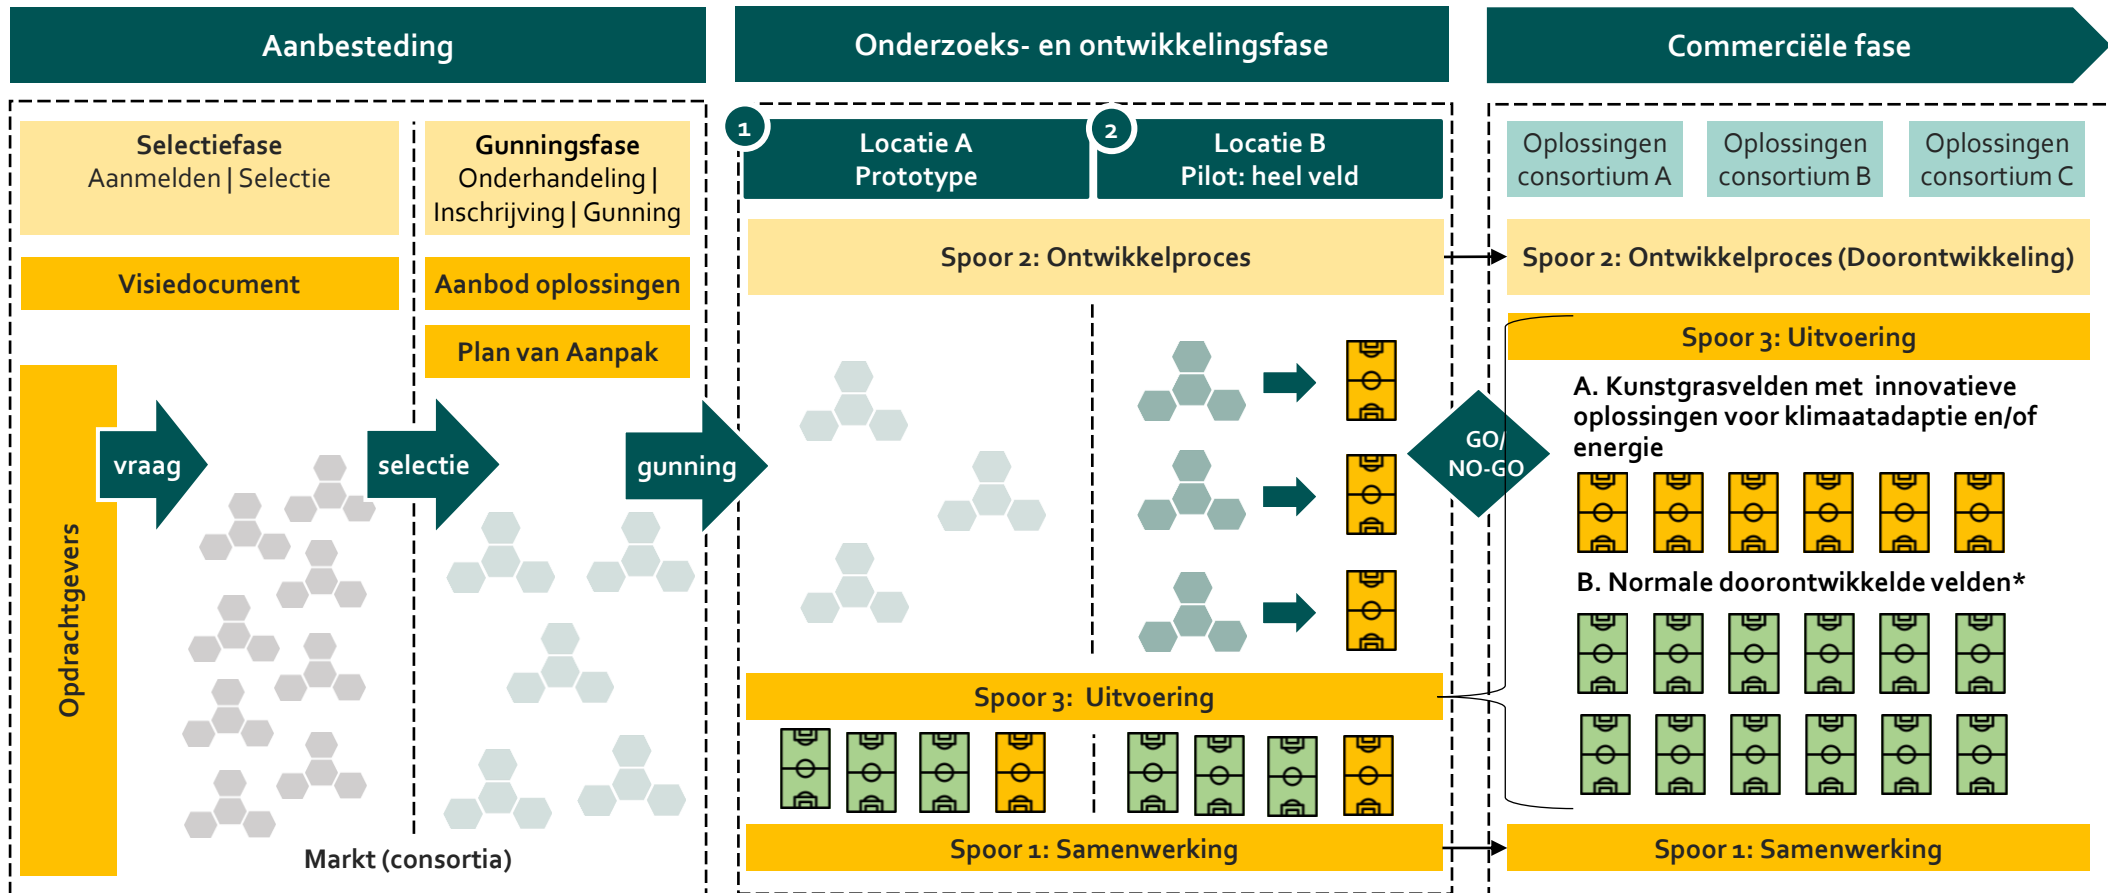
Aanbesteding

Onderzoeks- en ontwikkelingsfase

Commerciële fase

Selectiefase
Aanmelden | Selectie

Gunningsfase
Onderhandeling | Inschrijving | Gunning

Visiedocument

Aanbod oplossingen

Plan van Aanpak

Opdrachtgevers

vraag

selectie

gunning

Markt (consortia)

1

Locatie A
Prototype

2

Locatie B
Pilot: heel veld

Spoor 2: Ontwikkelproces

Spoor 3: Uitvoering

Spoor 1: Samenwerking

GO/
NO-GO

Oplossingen consortium A

Oplossingen consortium B

Oplossingen consortium C

Spoor 2: Ontwikkelproces (Doorontwikkeling)

Spoor 3: Uitvoering

A. Kunstgrasvelden met innovatieve oplossingen voor klimaatadaptie en/of energie

B. Normale doorontwikkelde velden*

Spoor 1: Samenwerking